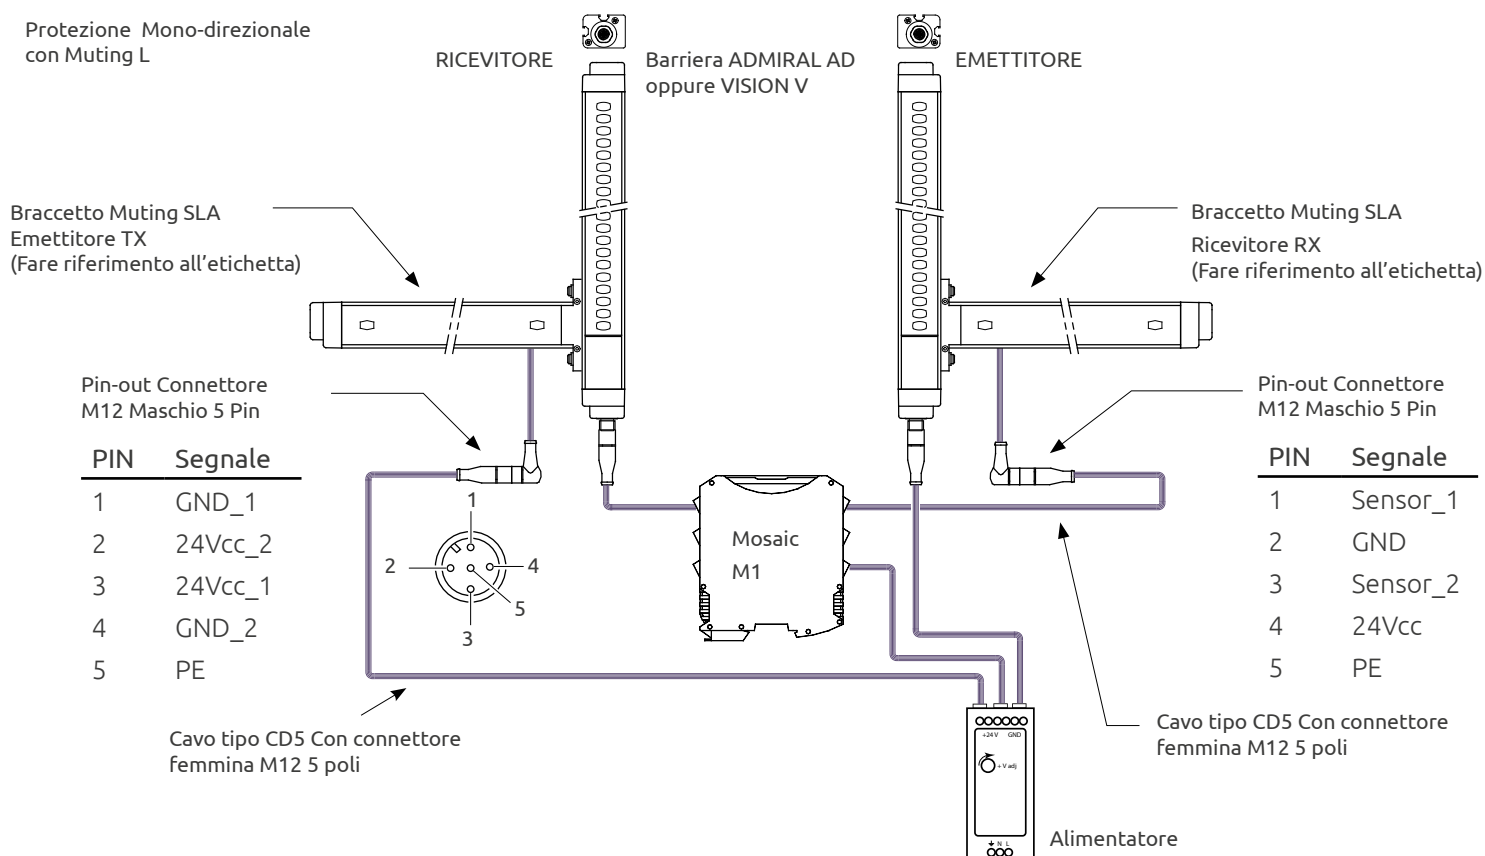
Protezione Mono-direzionale con Muting L

RICEVITORE

Barriera ADMIRAL AD oppure VISION V

EMETTITORE

Braccetto Muting SLA
Emettitore TX
(Fare riferimento all'etichetta)

Braccetto Muting SLA
Ricevitore RX
(Fare riferimento all'etichetta)

Pin-out Connettore M12 Maschio 5 Pin

| PIN | Segnale |
|---|---|
| 1 | GND_1 |
| 2 | 24Vcc_2 |
| 3 | 24Vcc_1 |
| 4 | GND_2 |
| 5 | PE |

1
2
4
5
3

Mosaic
M1

Pin-out Connettore M12 Maschio 5 Pin

| PIN | Segnale |
|---|---|
| 1 | Sensor_1 |
| 2 | GND |
| 3 | Sensor_2 |
| 4 | 24Vcc |
| 5 | PE |

Cavo tipo CD5 Con connettore femmina M12 5 poli

+24V GND
+V adj
N L

Cavo tipo CD5 Con connettore femmina M12 5 poli

Alimentatore